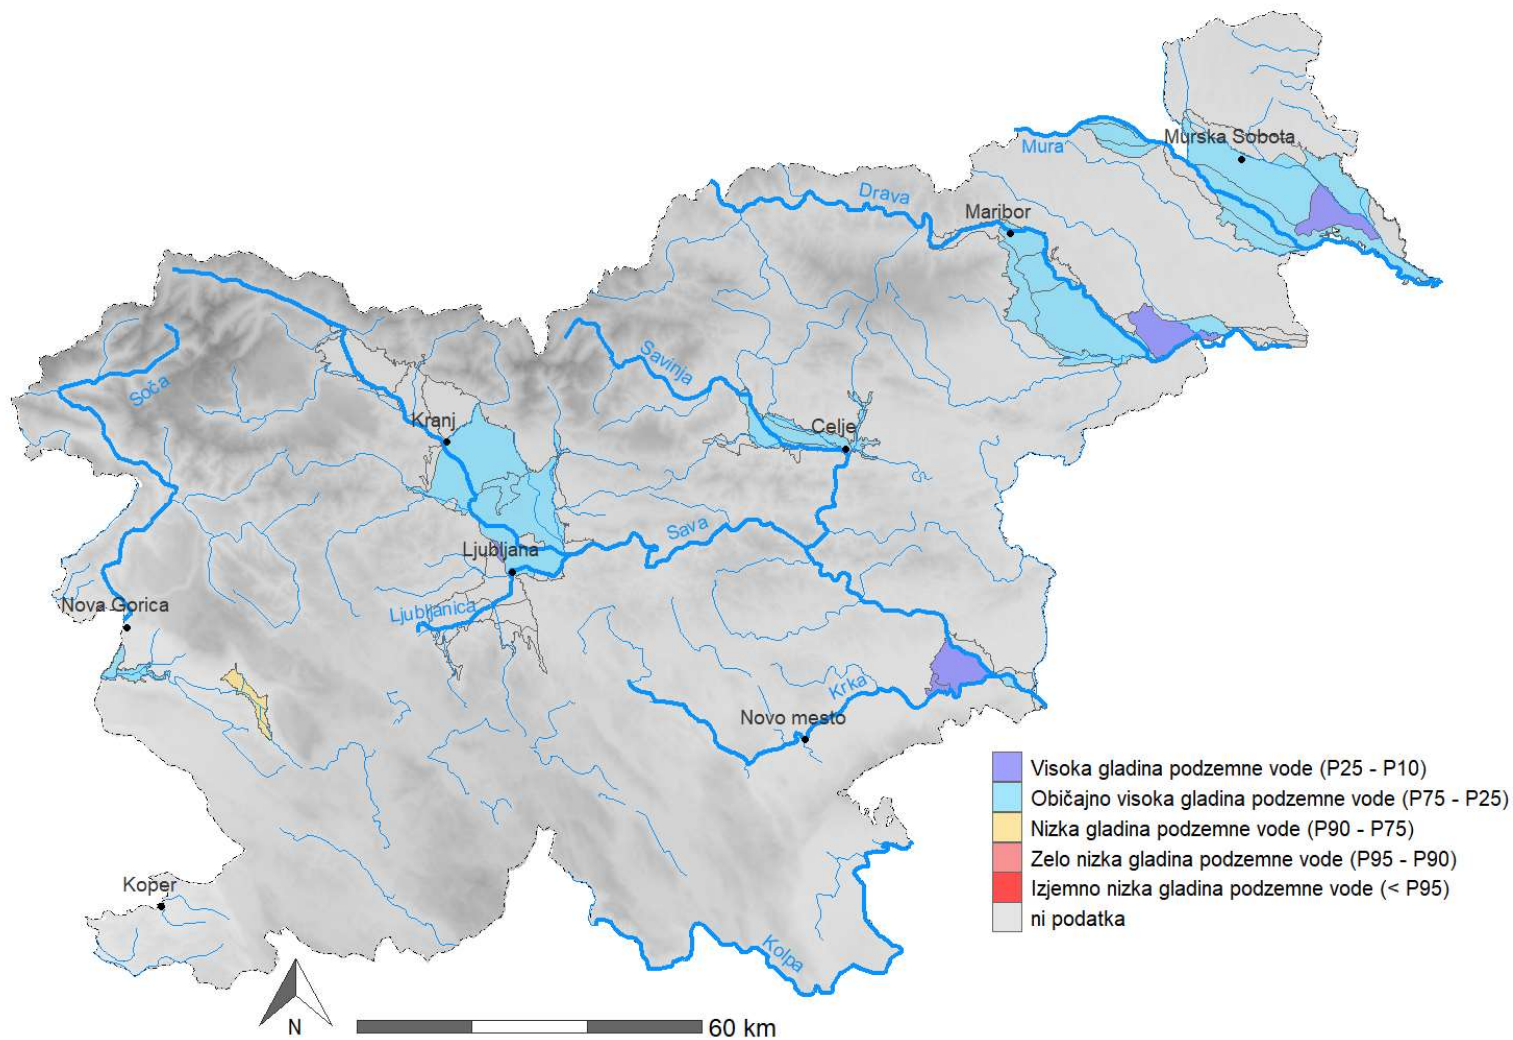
Murska Sobota
Mura
Drava
Maribor
Savinja
Soča
Kranj
Celje
Sava
Ljubljana
Nova Gorica
Ljubljanica
Krka
Novo mesto
Koper
Kolpa

Visoka gladina podzemne vode (P25 - P10)
Običajno visoka gladina podzemne vode (P75 - P25)
Nizka gladina podzemne vode (P90 - P75)
Zelo nizka gladina podzemne vode (P95 - P90)
Izjemno nizka gladina podzemne vode (< P95)
ni podatka

N
60 km